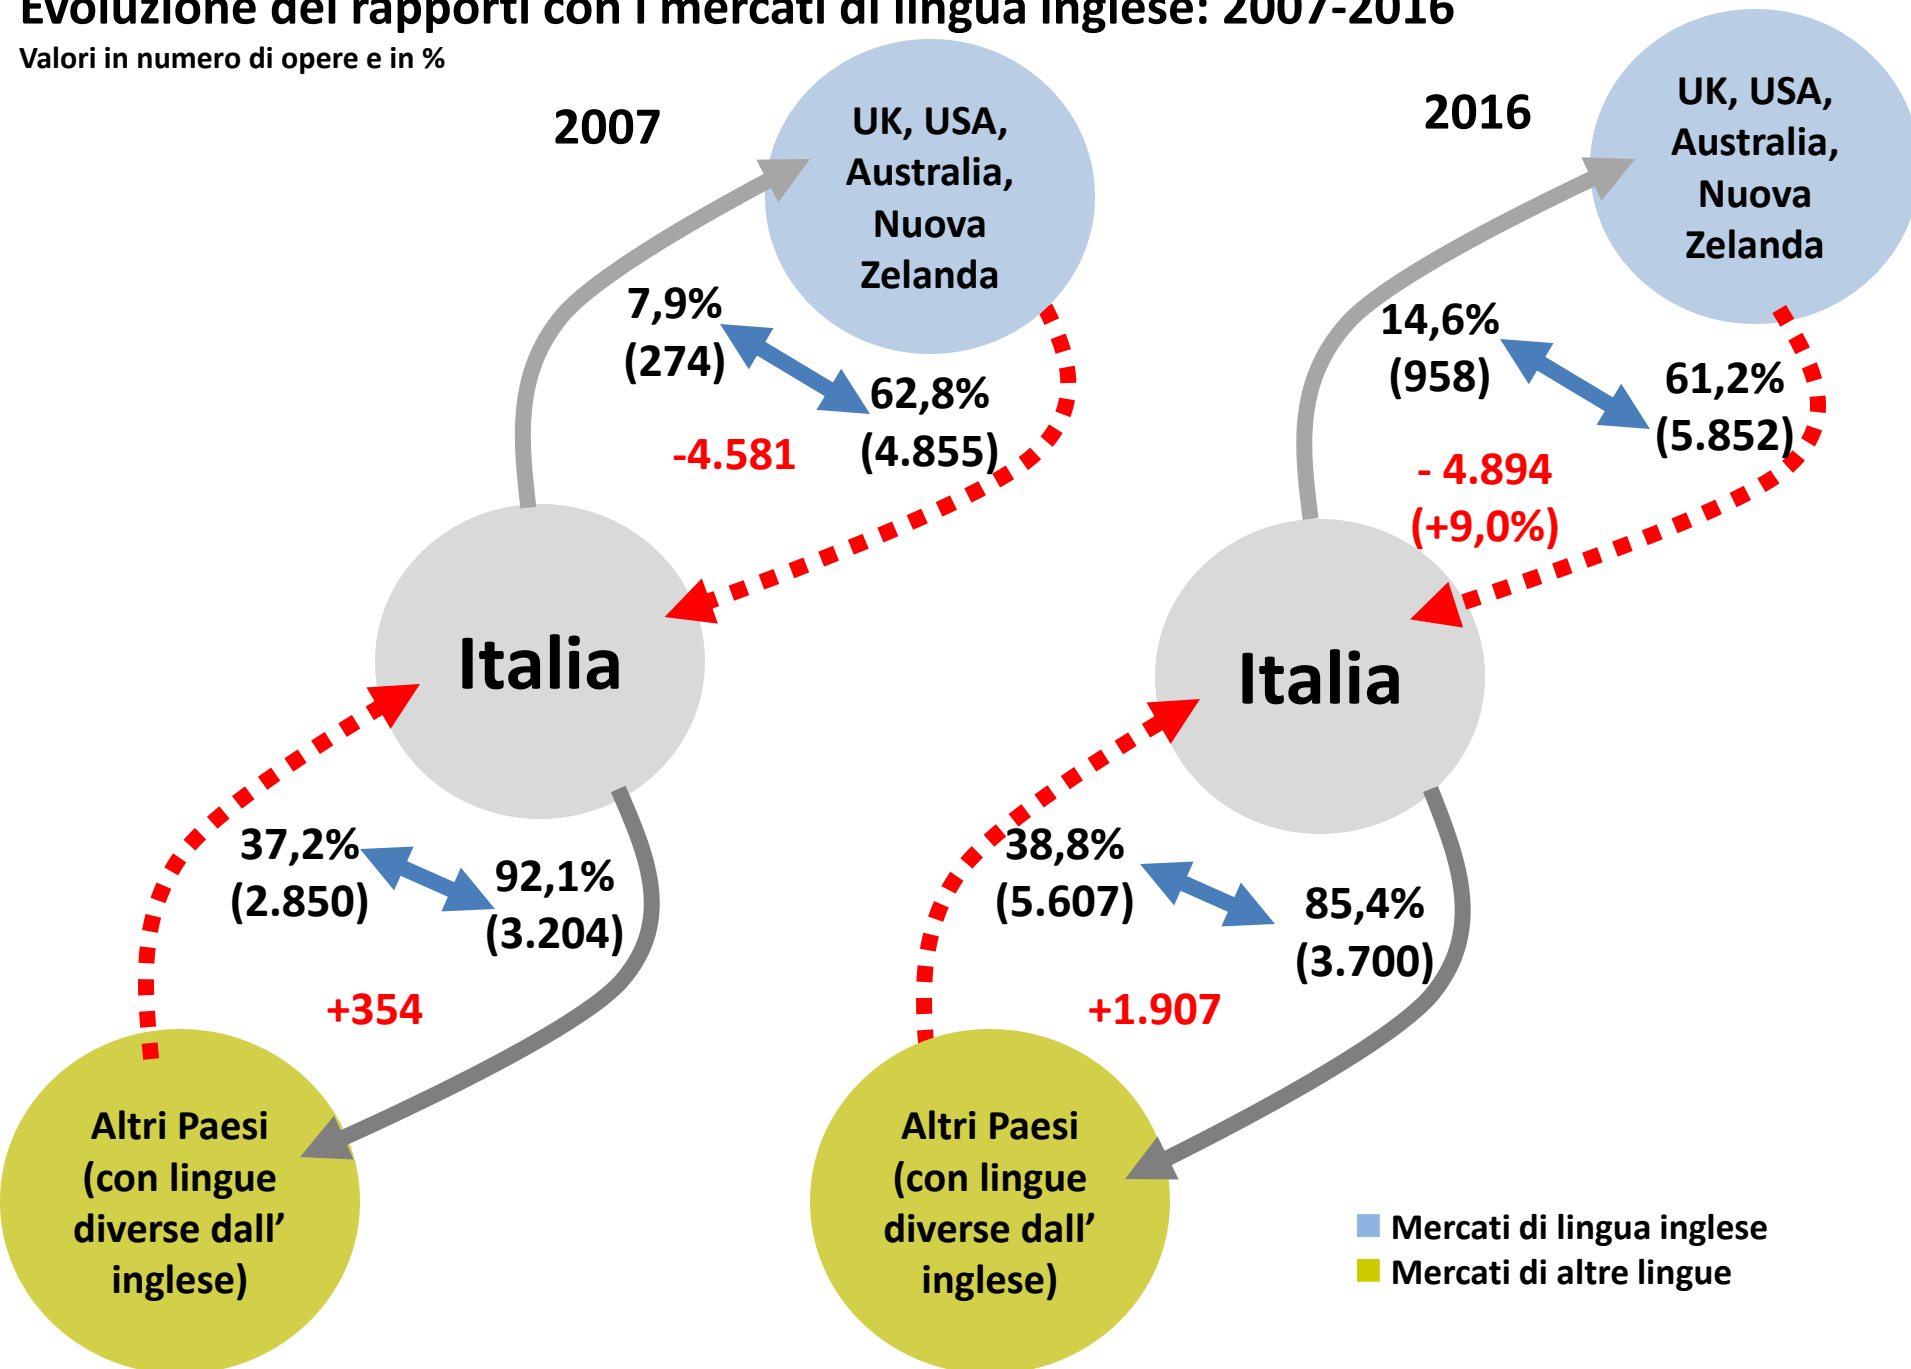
Evoluzione dei rapporti con i mercati di lingua inglese: 2007-2016
Valori in numero di opere e in %

2007

UK, USA, Australia, Nuova Zelanda

7,9%
(274)

62,8%
(4.855)

-4.581

Italia

37,2%
(2.850)

92,1%
(3.204)

+354

Altri Paesi (con lingue diverse dall' inglese)

2016

UK, USA, Australia, Nuova Zelanda

14,6%
(958)

61,2%
(5.852)

- 4.894
(+9,0%)

Italia

38,8%
(5.607)

85,4%
(3.700)

+1.907

Altri Paesi (con lingue diverse dall' inglese)

Mercati di lingua inglese
Mercati di altre lingue